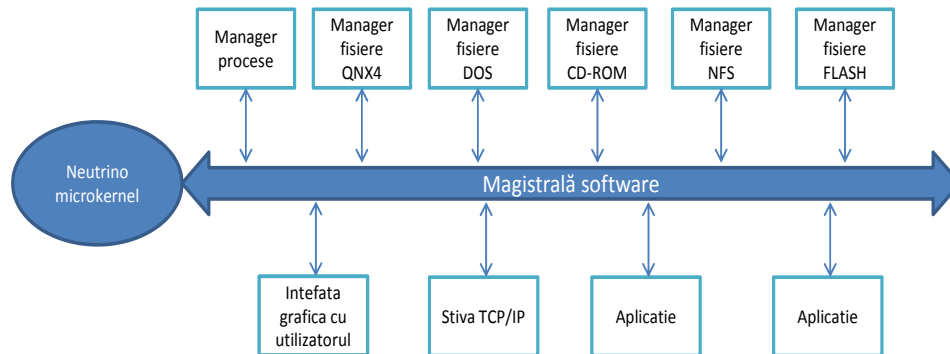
Manager procese

Manager fisiere QNX4

Manager fisiere DOS

Manager fisiere CD-ROM

Manager fisiere NFS

Manager fisiere FLASH

Neutrino microkernel

Magistrală software

Intefata grafica cu utilizatorul

Stiva TCP/IP

Aplicatie

Aplicatie